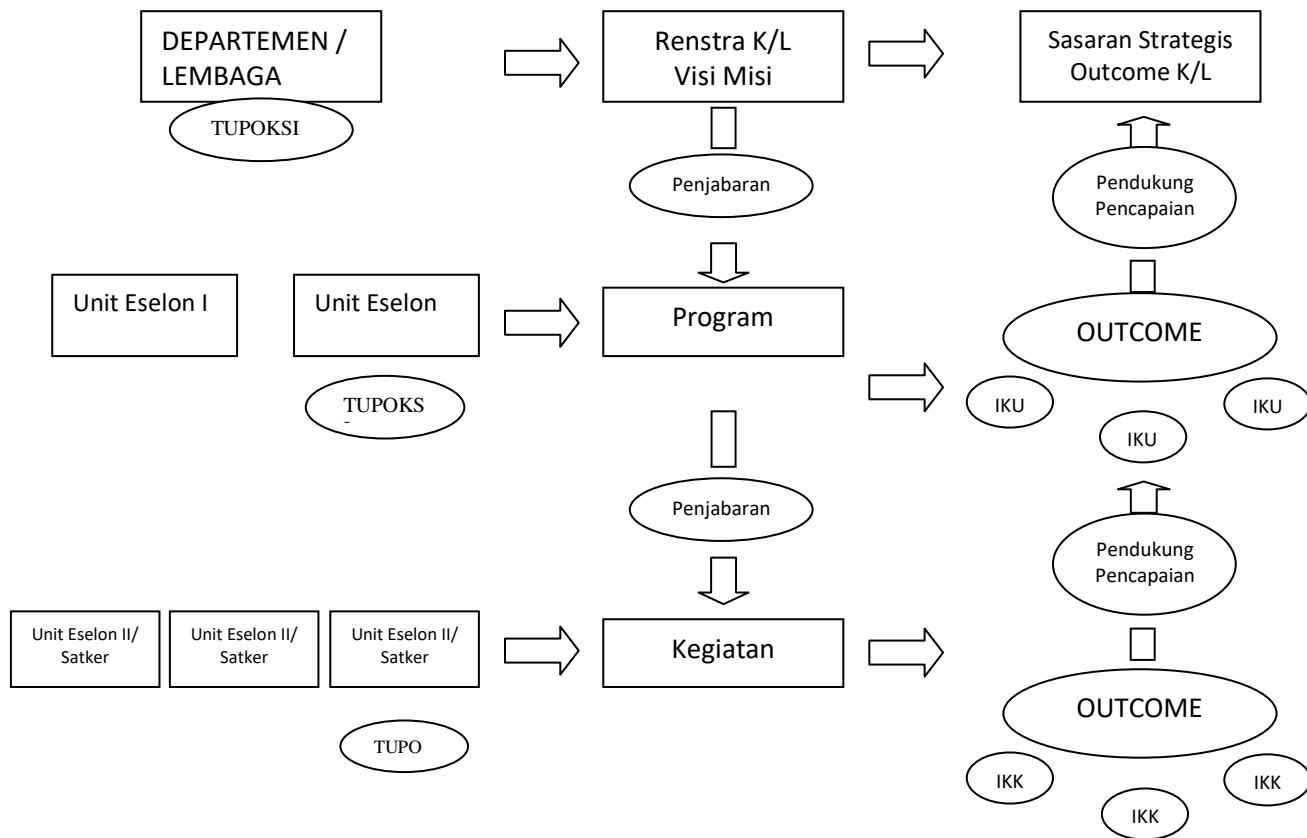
DEPARTEMEN / LEMBAGA

TUPOKSI

Renstra K/L
Visi Misi

Sasaran Strategis
Outcome K/L

Penjabaran

Pendukung
Pencapaian

Unit Eselon I

Unit Eselon

TUPOKS

Program

OUTCOME

IKU

IKU

IKU

Penjabaran

Pendukung
Pencapaian

Unit Eselon II/
Satker

Unit Eselon II/
Satker

Unit Eselon II/
Satker

TUPO

Kegiatan

OUTCOME

IKK

IKK

IKK